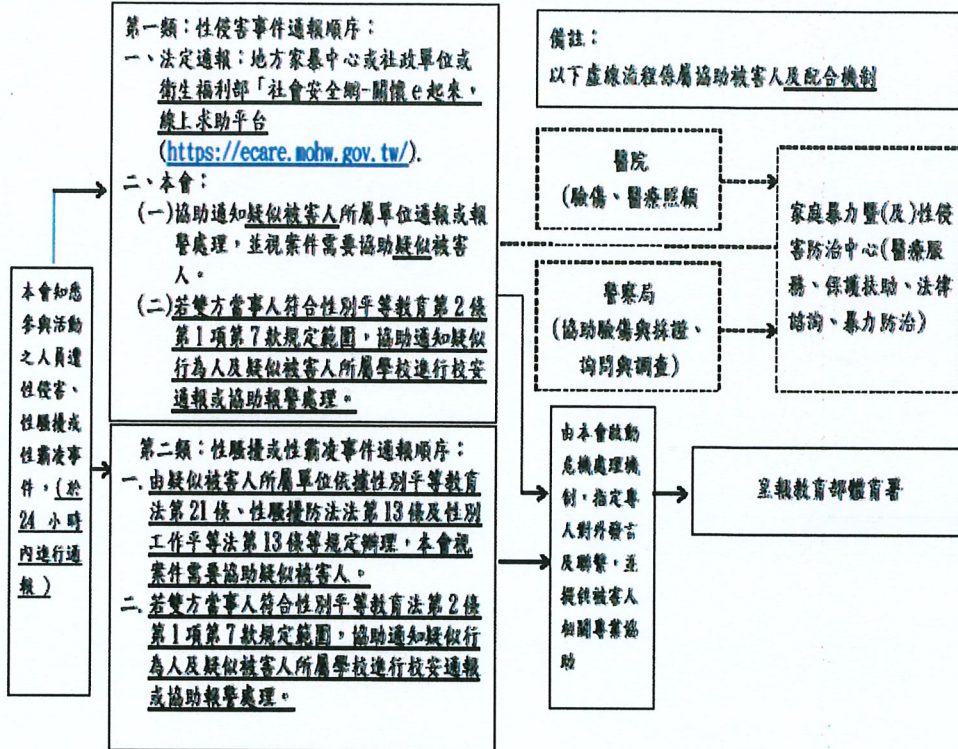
本會知悉參與活動之人員遭性侵害、性騷擾或性霸凌事件，（於24小時內進行通報）

第一類：性侵害事件通報順序：
一、法定通報：地方家暴中心或社政單位或衛生福利部「社會安全網-關懷e起來，線上求助平台
(https://ecare.mohw.gov.tw/).
二、本會：
（一）協助通知疑似被害人所屬單位通報或報警處理，並視案件需要協助疑似被害人。
（二）若雙方當事人符合性別平等教育第2條第1項第7款規定範圍，協助通知疑似行為人及疑似被害人所屬學校進行校安通報或協助報警處理。

第二類：性騷擾或性霸凌事件通報順序：
一、由疑似被害人所屬單位依據性別平等教育法第21條、性騷擾防治法第13條及性別工作平等法第13條等規定辦理，本會視案件需要協助疑似被害人。
二、若雙方當事人符合性別平等教育法第2條第1項第7款規定範圍，協助通知疑似行為人及疑似被害人所屬學校進行校安通報或協助報警處理。

備註：
以下虛線流程係屬協助被害人及配合機制

醫院
（驗傷、醫療照顧）

警察局
（協助驗傷與採證、詢問與調查）

家庭暴力暨(及)性侵害防治中心(醫療服務、保護扶助、法律諮詢、暴力防治)

由本會啟動危機處理機制，指定專人對外發言及聯繫，並提供被害人相關專業協助

呈報教育部體育署